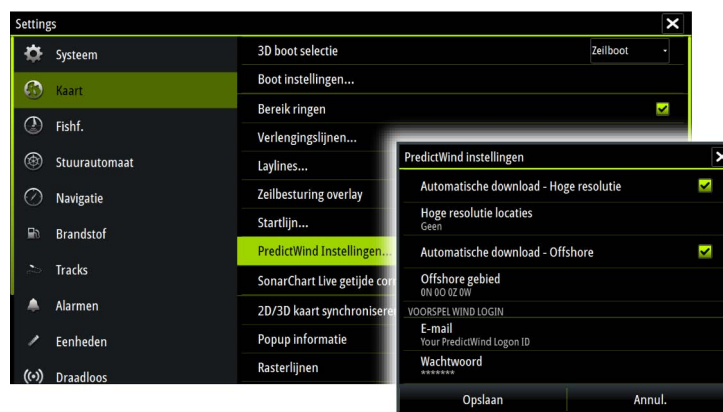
Settings
Systeem
Kaart
Fishf.
Stuurautomaat
Navigatie
Brandstof
Tracks
Alarmen
Eenheden
Draadloos

3D boot selectie
Zeilboot
Boot instellingen...
Bereik ringen
Verlengingslijnen...
Laylines...
Zeilbesturing overlay
Startlijn...
PredictWind Instellingen...
SonarChart Live getijde corr
2D/3D kaart synchroniseren
Popup informatie
Rasterlijnen

PredictWind instellingen
Automatische download - Hoge resolutie
Hoge resolutie locaties
Geen
Automatische download - Offshore
Offshore gebied
0N 0O 0Z 0W
VOORSPEL WIND LOGIN
E-mail
Your PredictWind Logon ID
Wachtwoord
*******
Opslaan
Annul.